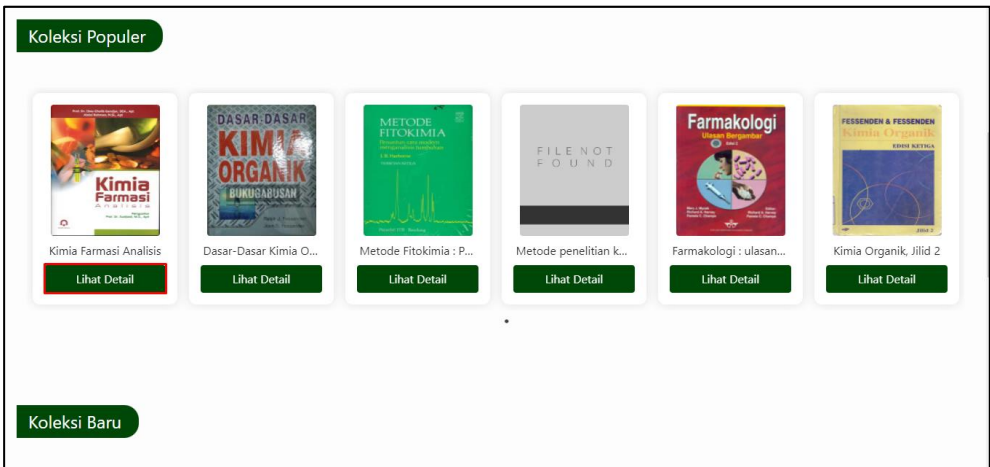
Koleksi Populer

Kimia Farmasi Analisis

Kimia Farmasi Analisis

Lihat Detail

DASAR-DASAR KIMIA ORGANIK BUKU GABUNGAN

Dasar-Dasar Kimia O...

Lihat Detail

METODE FITOKIMIA

Metode Fitokimia : P...

Lihat Detail

FILE NOT FOUND

Metode penelitian k...

Lihat Detail

Farmakologi Ulasan Bergambar

Farmakologi : ulasan...

Lihat Detail

FESSENDEN & FESSENDEN Kimia Organik EDISI KETIGA

Kimia Organik, Jilid 2

Lihat Detail

Koleksi Baru